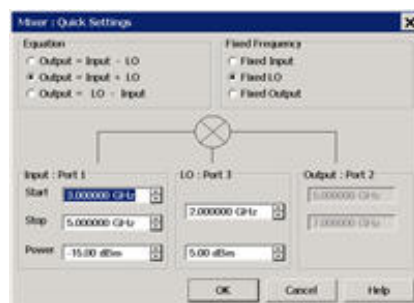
Mixer : Quick Settings

Equation
Output = Input - LO
Output = Input + LO
Output = LO - Input

Fixed Frequency
Fixed Input
Fixed LO
Fixed Output

Input : Port 1
Start 3.000000 GHz
Stop 5.000000 GHz
Power -15.00 dBm

LO : Port 3
2.000000 GHz
5.00 dBm

Output : Port 2
5.000000 GHz
7.000000 GHz

OK
Cancel
Help